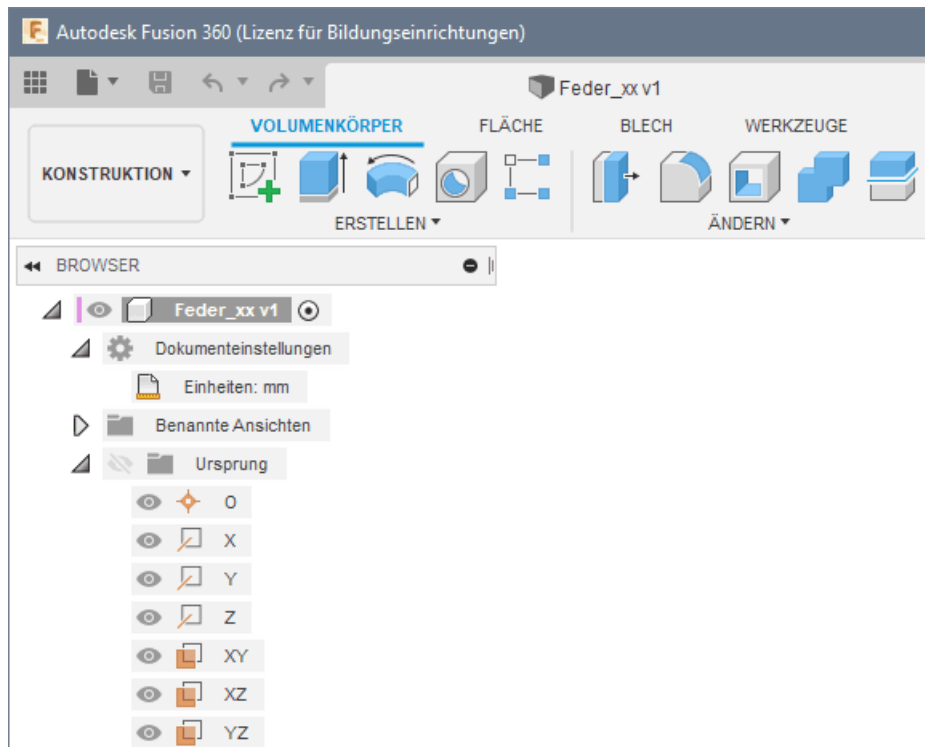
Autodesk Fusion 360 (Lizenz für Bildungseinrichtungen)

Feder_xx v1

VOLUMENKÖRPER FLÄCHE BLECH WERKZEUGE

KONSTRUKTION

ERSTELLEN

ÄNDERN

BROWSER

Feder_xx v1

Dokumenteinstellungen

Einheiten: mm

Benannte Ansichten

Ursprung

O

X

Y

Z

XY

XZ

YZ